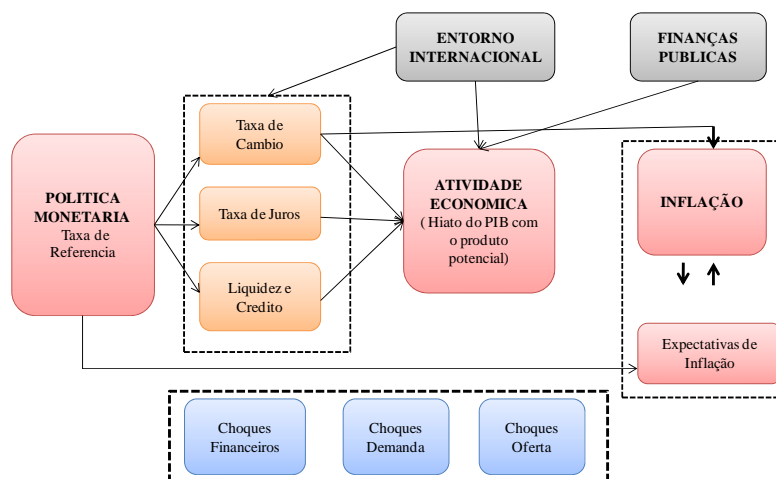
ENTORNO INTERNACIONAL

FINANÇAS PUBLICAS

POLITICA MONETARIA
Taxa de Referencia

Taxa de Cambio

Taxa de Juros

Liquidez e Credito

ATIVIDADE ECONOMICA
( Hiato do PIB com o produto potencial)

INFLAÇÃO

Expectativas de Inflação

Choques Financeiros

Choques Demanda

Choques Oferta